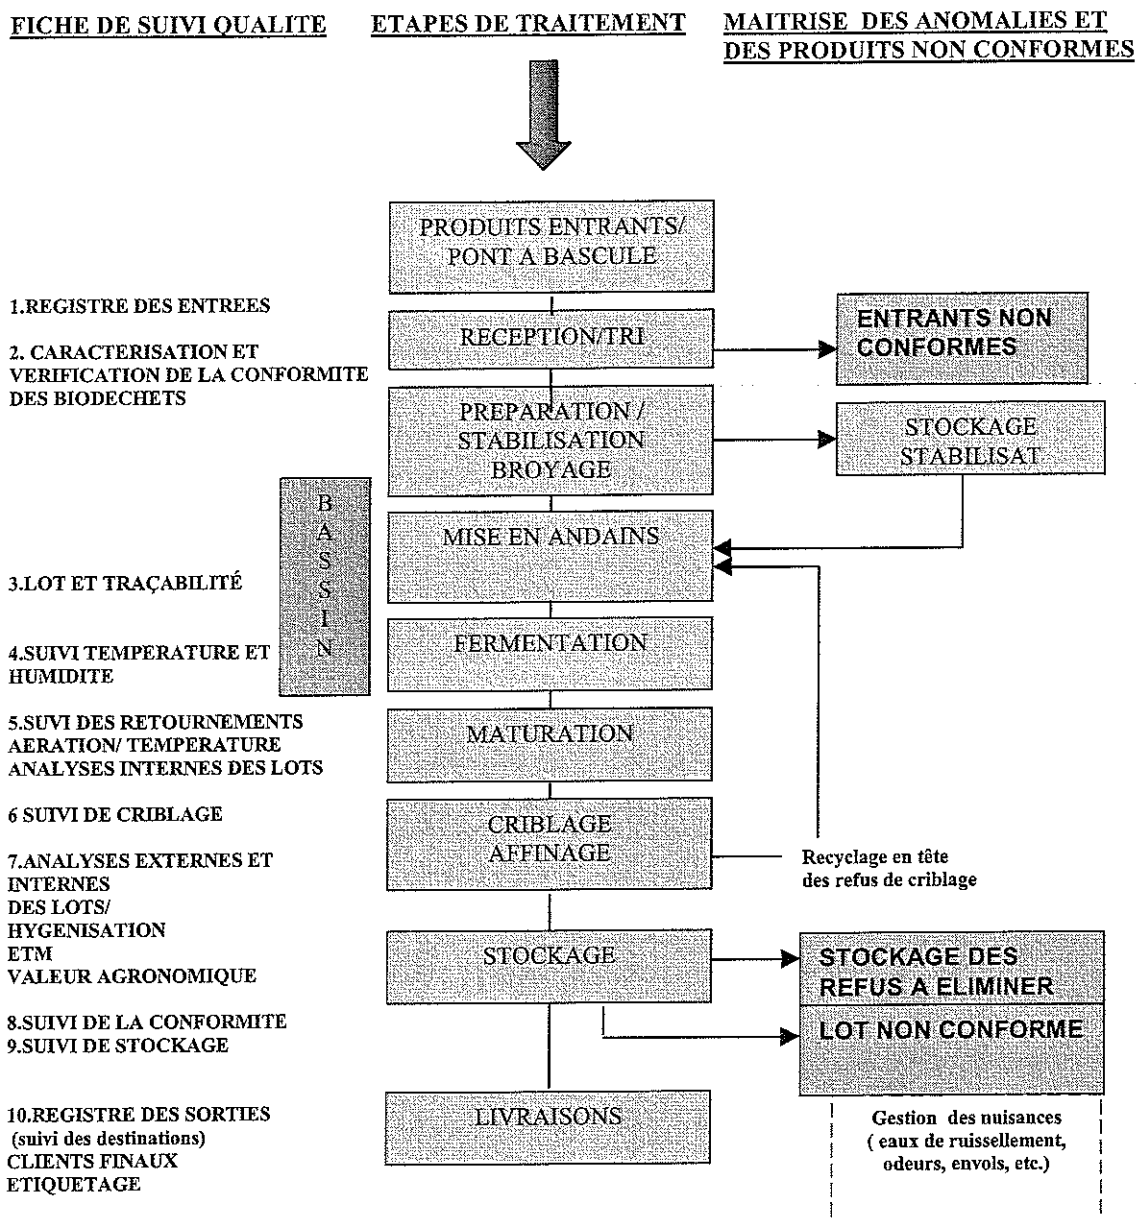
FICHE DE SUIVI QUALITE

ETAPES DE TRAITEMENT

MAITRISE DES ANOMALIES ET DES PRODUITS NON CONFORMES

PRODUITS ENTRANTS/ PONT A BASCULE

1.REGISTRE DES ENTREES

RECEPTION/TRI

ENTRANTS NON CONFORMES

2. CARACTERISATION ET VERIFICATION DE LA CONFORMITE DES BIODECHETS

PREPARATION / STABILISATION BROYAGE

STOCKAGE STABILISAT

B A S S I N

MISE EN ANDAINS

3.LOT ET TRAÇABILITÉ

FERMENTATION

4.SUIVI TEMPERATURE ET HUMIDITE

MATURATION

5.SUIVI DES RETOURNEMENTS AERATION/ TEMPERATURE ANALYSES INTERNES DES LOTS

6 SUIVI DE CRIBLAGE

CRIBLAGE AFFINAGE

Recyclage en tête des refus de criblage

7.ANALYSES EXTERNES ET INTERNES DES LOTS/ HYGENISATION ETM VALEUR AGRONOMIQUE

STOCKAGE

STOCKAGE DES REFUS A ELIMINER

LOT NON CONFORME

8.SUIVI DE LA CONFORMITE
9.SUIVI DE STOCKAGE

10.REGISTRE DES SORTIES (suivi des destinations) CLIENTS FINAUX ETIQUETAGE

LIVRAISONS

Gestion des nuisances ( eaux de ruissellement, odeurs, envols, etc.)